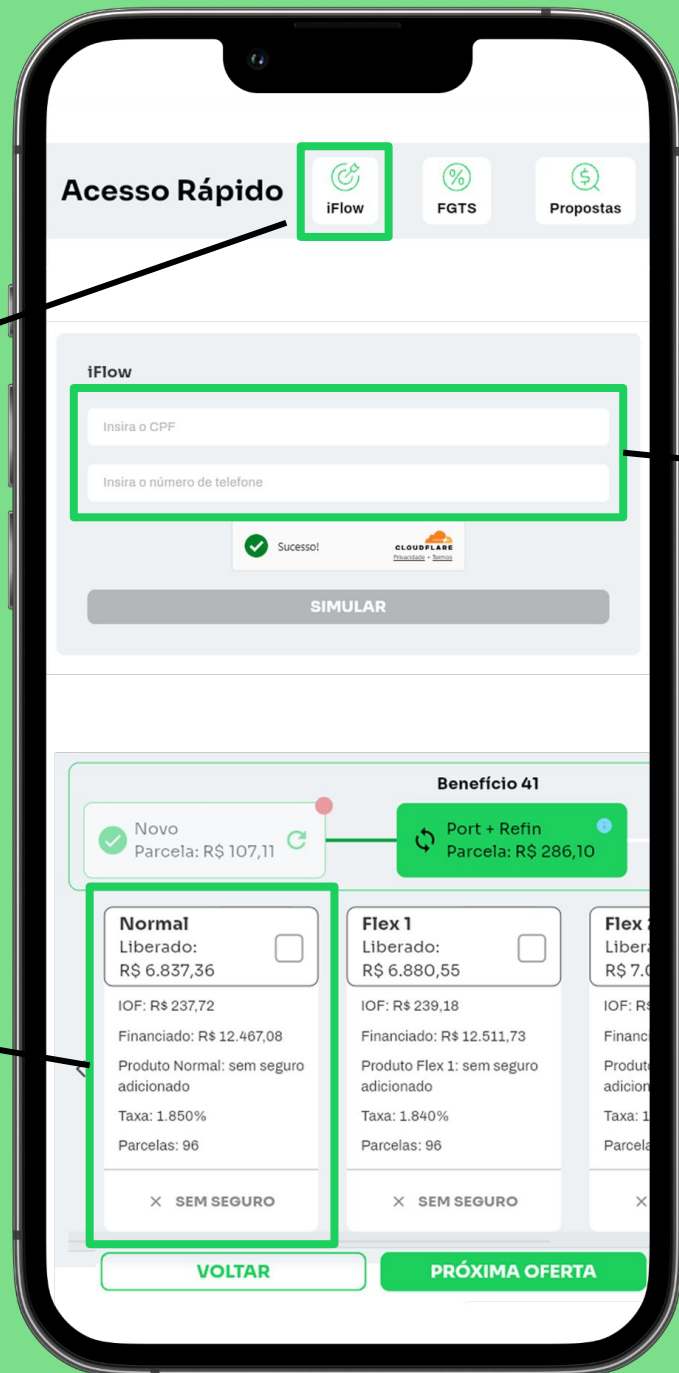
Acesso Rápido

iFlow

FGTS

Propostas

iFlow

Insira o CPF

Insira o número de telefone

Sucesso!

CLOUDFLARE
Privacidade • Termos

SIMULAR

Benefício 41

Novo
Parcela: R$ 107,11

Port + Refin
Parcela: R$ 286,10

Normal
Liberado:
R$ 6.837,36

IOF: R$ 237,72

Financiado: R$ 12.467,08

Produto Normal: sem seguro adicionado

Taxa: 1.850%

Parcelas: 96

× SEM SEGURO

Flex 1
Liberado:
R$ 6.880,55

IOF: R$ 239,18

Financiado: R$ 12.511,73

Produto Flex 1: sem seguro adicionado

Taxa: 1.840%

Parcelas: 96

× SEM SEGURO

Flex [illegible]
Libera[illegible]
R$ 7.0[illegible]

IOF: R$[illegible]

Financi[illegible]

Produto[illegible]
adicion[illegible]

Taxa: 1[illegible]

Parcela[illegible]

×

VOLTAR

PRÓXIMA OFERTA